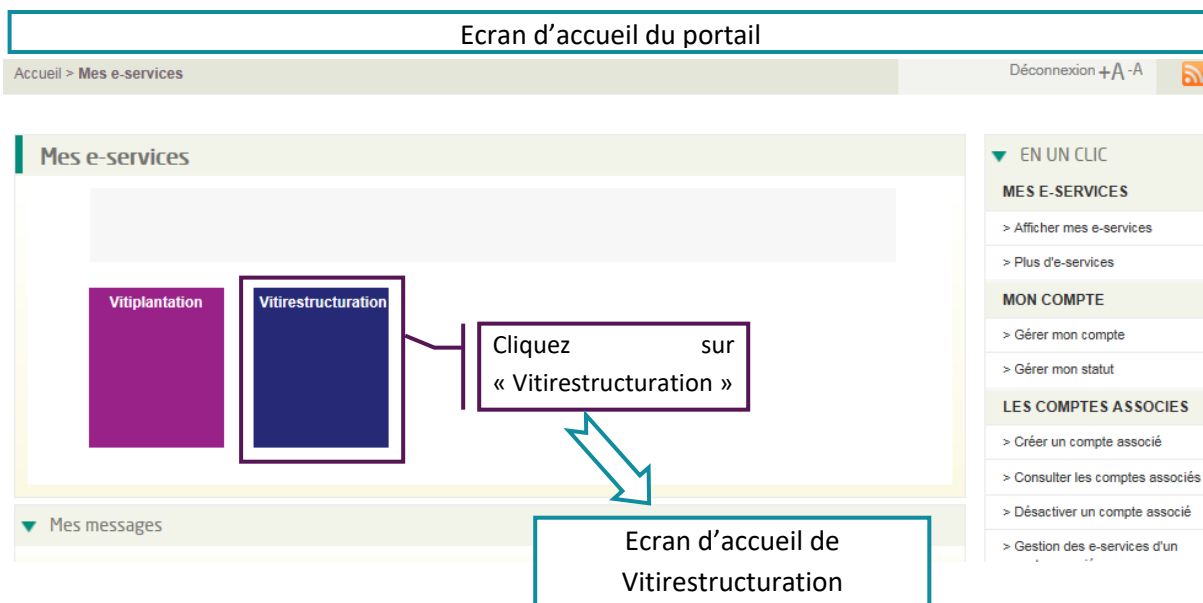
Ecran d’accueil du portail

Accueil > Mes e-services

Déconnexion +A -A

Mes e-services

Vitiplantation

Vitirestructuration

Cliquez sur « Vitirestructuration »

Mes messages

Ecran d’accueil de Vitirestructuration

EN UN CLIC

MES E-SERVICES

> Afficher mes e-services

> Plus d'e-services

MON COMPTE

> Gérer mon compte

> Gérer mon statut

LES COMPTES ASSOCIES

> Créer un compte associé

> Consulter les comptes associés

> Désactiver un compte associé

> Gestion des e-services d'un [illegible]